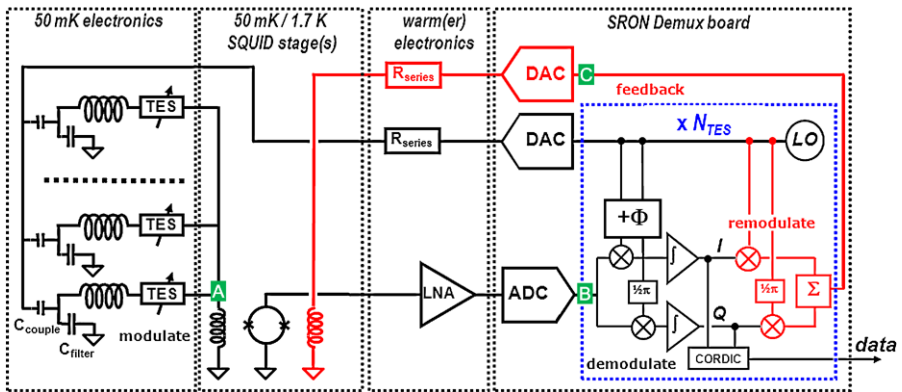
50 mK electronics

50 mK / 1.7 K SQUID stage(s)

warm(er) electronics

SRON Demux board

$R_{series}$

DAC

C

feedback

TES

$R_{series}$

DAC

x $N_{TES}$

LO

TES

$+\Phi$

remodulate

TES

A

LNA

ADC

B

$I$

½π

½π

Σ

$Q$

$C_{couple}$

$C_{filter}$

modulate

demodulate

CORDIC

data